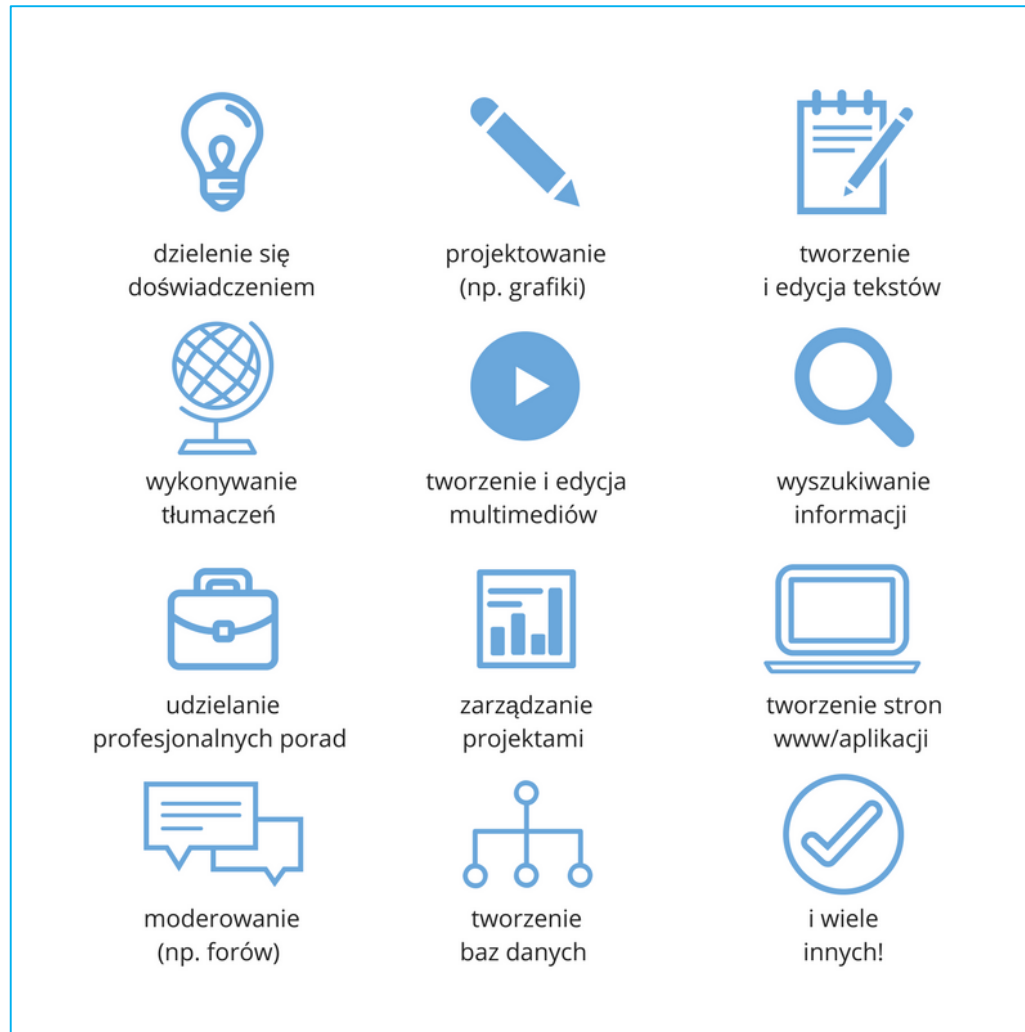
dzielenie się doświadczeniem

projektowanie (np. grafiki)

tworzenie i edycja tekstów

wykonywanie tłumaczeń

tworzenie i edycja multimediów

wyszukiwanie informacji

udzielanie profesjonalnych porad

zarządzanie projektami

tworzenie stron www/aplikacji

moderowanie (np. forów)

tworzenie baz danych

i wiele innych!